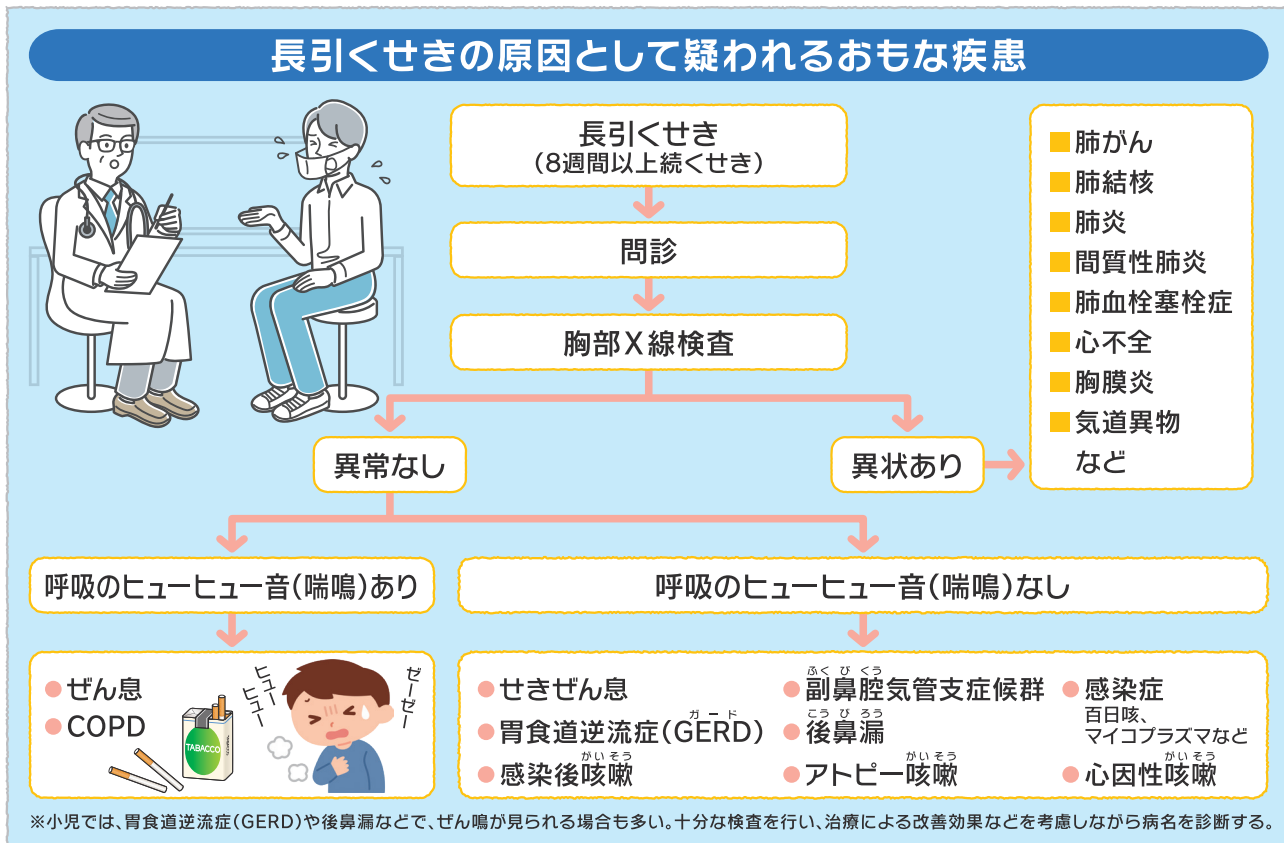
長引くせきの原因として疑われるおもな疾患

長引くせき
(8週間以上続くせき)

問診

胸部X線検査

異常なし

異状あり

■肺がん
■肺結核
■肺炎
■間質性肺炎
■肺血栓塞栓症
■心不全
■胸膜炎
■気道異物
など

呼吸のヒューヒュー音(喘鳴)あり

呼吸のヒューヒュー音(喘鳴)なし

●ぜん息
●COPD

ヒューヒュー

ゼーゼー

TABACCO

●せきぜん息
●胃食道逆流症(GERD)
●感染後咳嗽

●副鼻腔気管支症候群
●後鼻漏
●アトピー咳嗽

●感染症
百日咳、マイコプラズマなど
●心因性咳嗽

※小児では、胃食道逆流症(GERD)や後鼻漏などで、ぜん鳴が見られる場合も多い。十分な検査を行い、治療による改善効果などを考慮しながら病名を診断する。